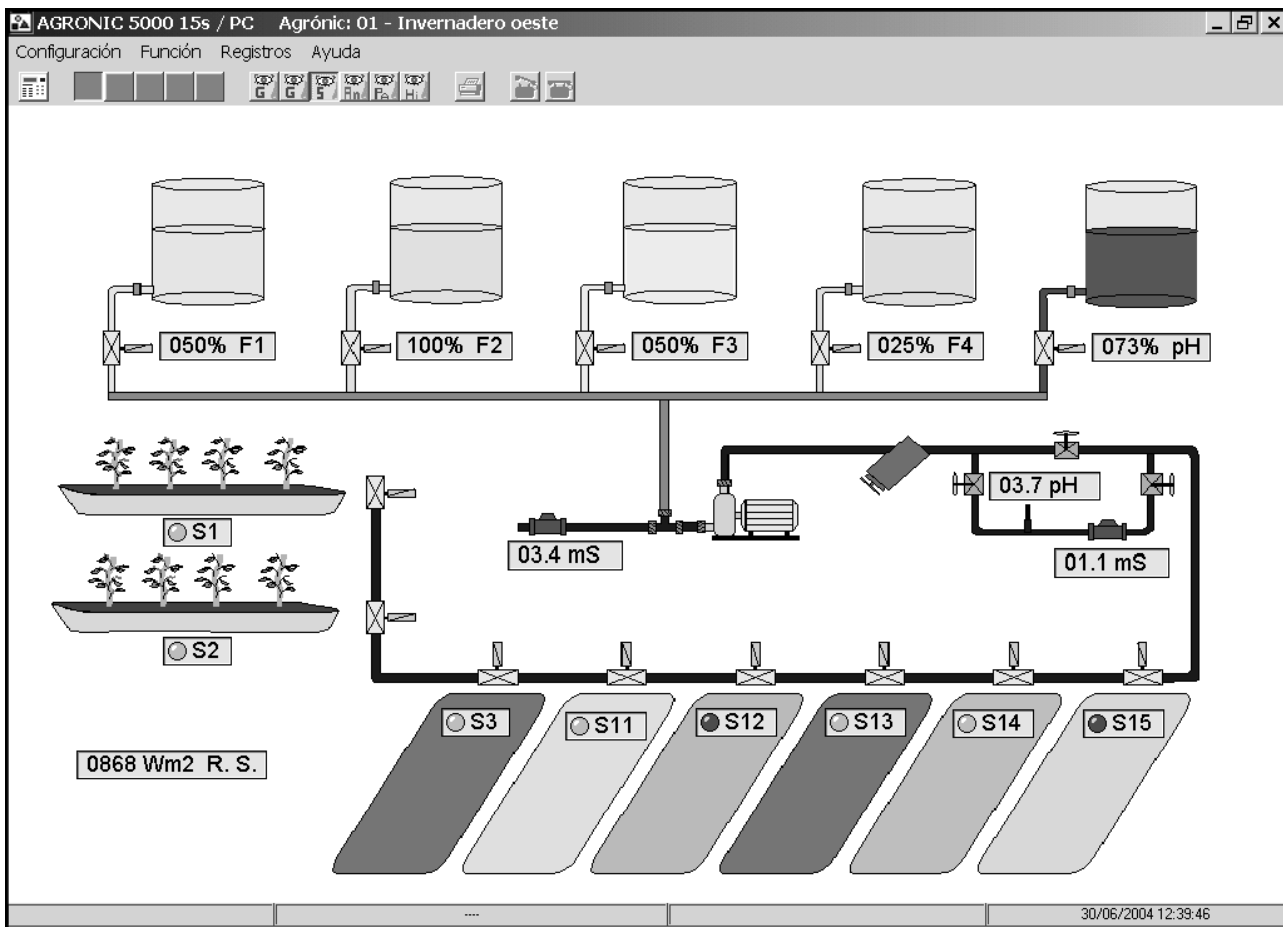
AGRONIC 5000 15s / PC   Agrónic: 01 - Invernadero oeste

Configuración   Función   Registros   Ayuda

G G S An Pe Hi

050% F1
100% F2
050% F3
025% F4
073% pH

S1
S2

03.4 mS

03.7 pH

01.1 mS

S3
S11
S12
S13
S14
S15

0868 Wm2 R. S.

----

30/06/2004 12:39:46